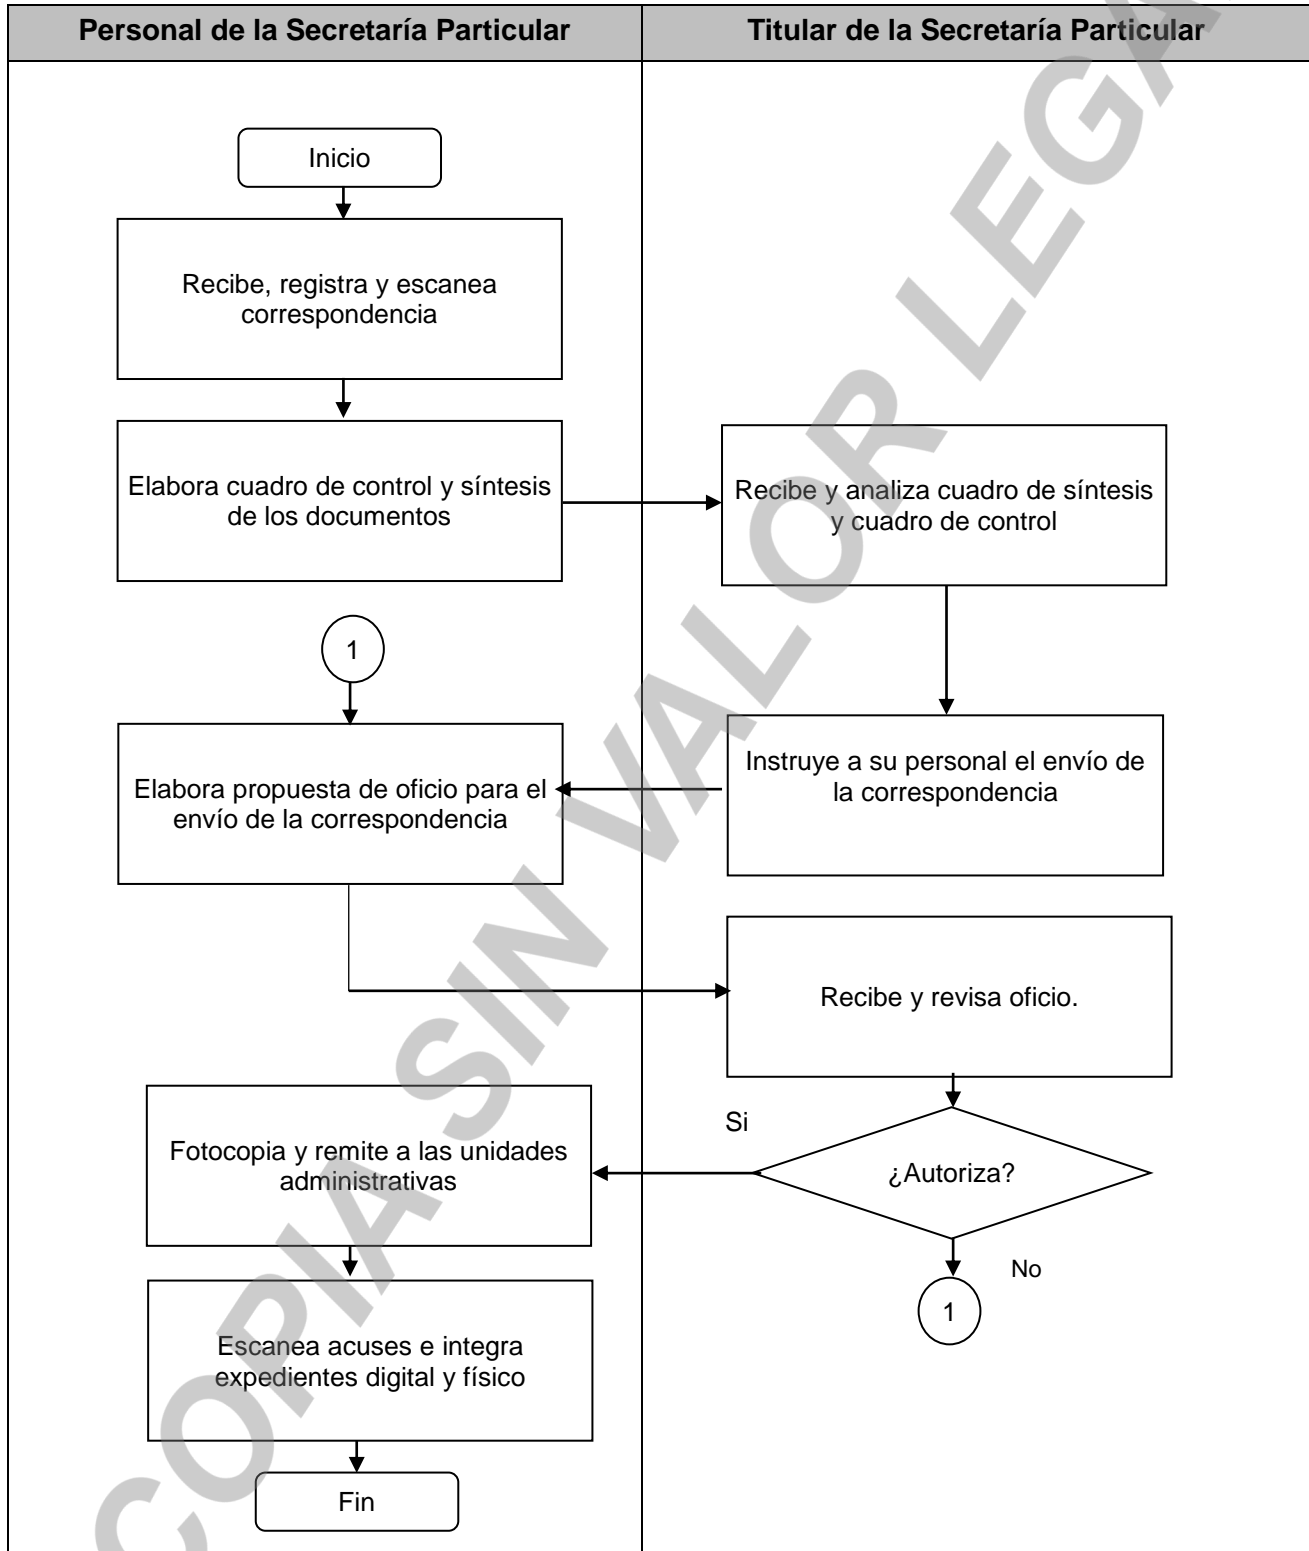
| Personal de la Secretaría Particular | Titular de la Secretaría Particular |
|---|---|

Inicio

Recibe, registra y escanea correspondencia

Elabora cuadro de control y síntesis de los documentos

Recibe y analiza cuadro de síntesis y cuadro de control

Instruye a su personal el envío de la correspondencia

1

Elabora propuesta de oficio para el envío de la correspondencia

Recibe y revisa oficio.

¿Autoriza?

Si

No

1

Fotocopia y remite a las unidades administrativas

Escanea acuses e integra expedientes digital y físico

Fin

COPIA SIN VALOR LEGAL